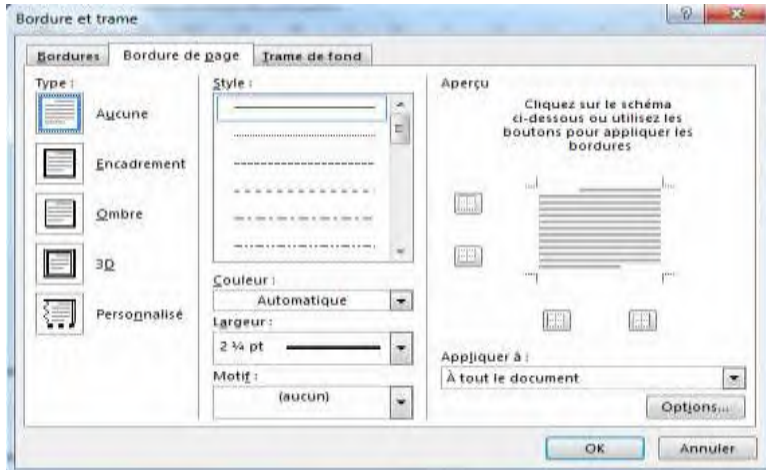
Bordure et trame

Bordures | Bordure de page | Trame de fond

Type :

Aucune

Encadrement

Ombre

3D

Personnalisé

Style :

Couleur :

Automatique

Largeur :

2 ¼ pt

Motif :

(aucun)

Aperçu

Cliquez sur le schéma ci-dessous ou utilisez les boutons pour appliquer les bordures

Appliquer à :

À tout le document

Options...

OK

Annuler